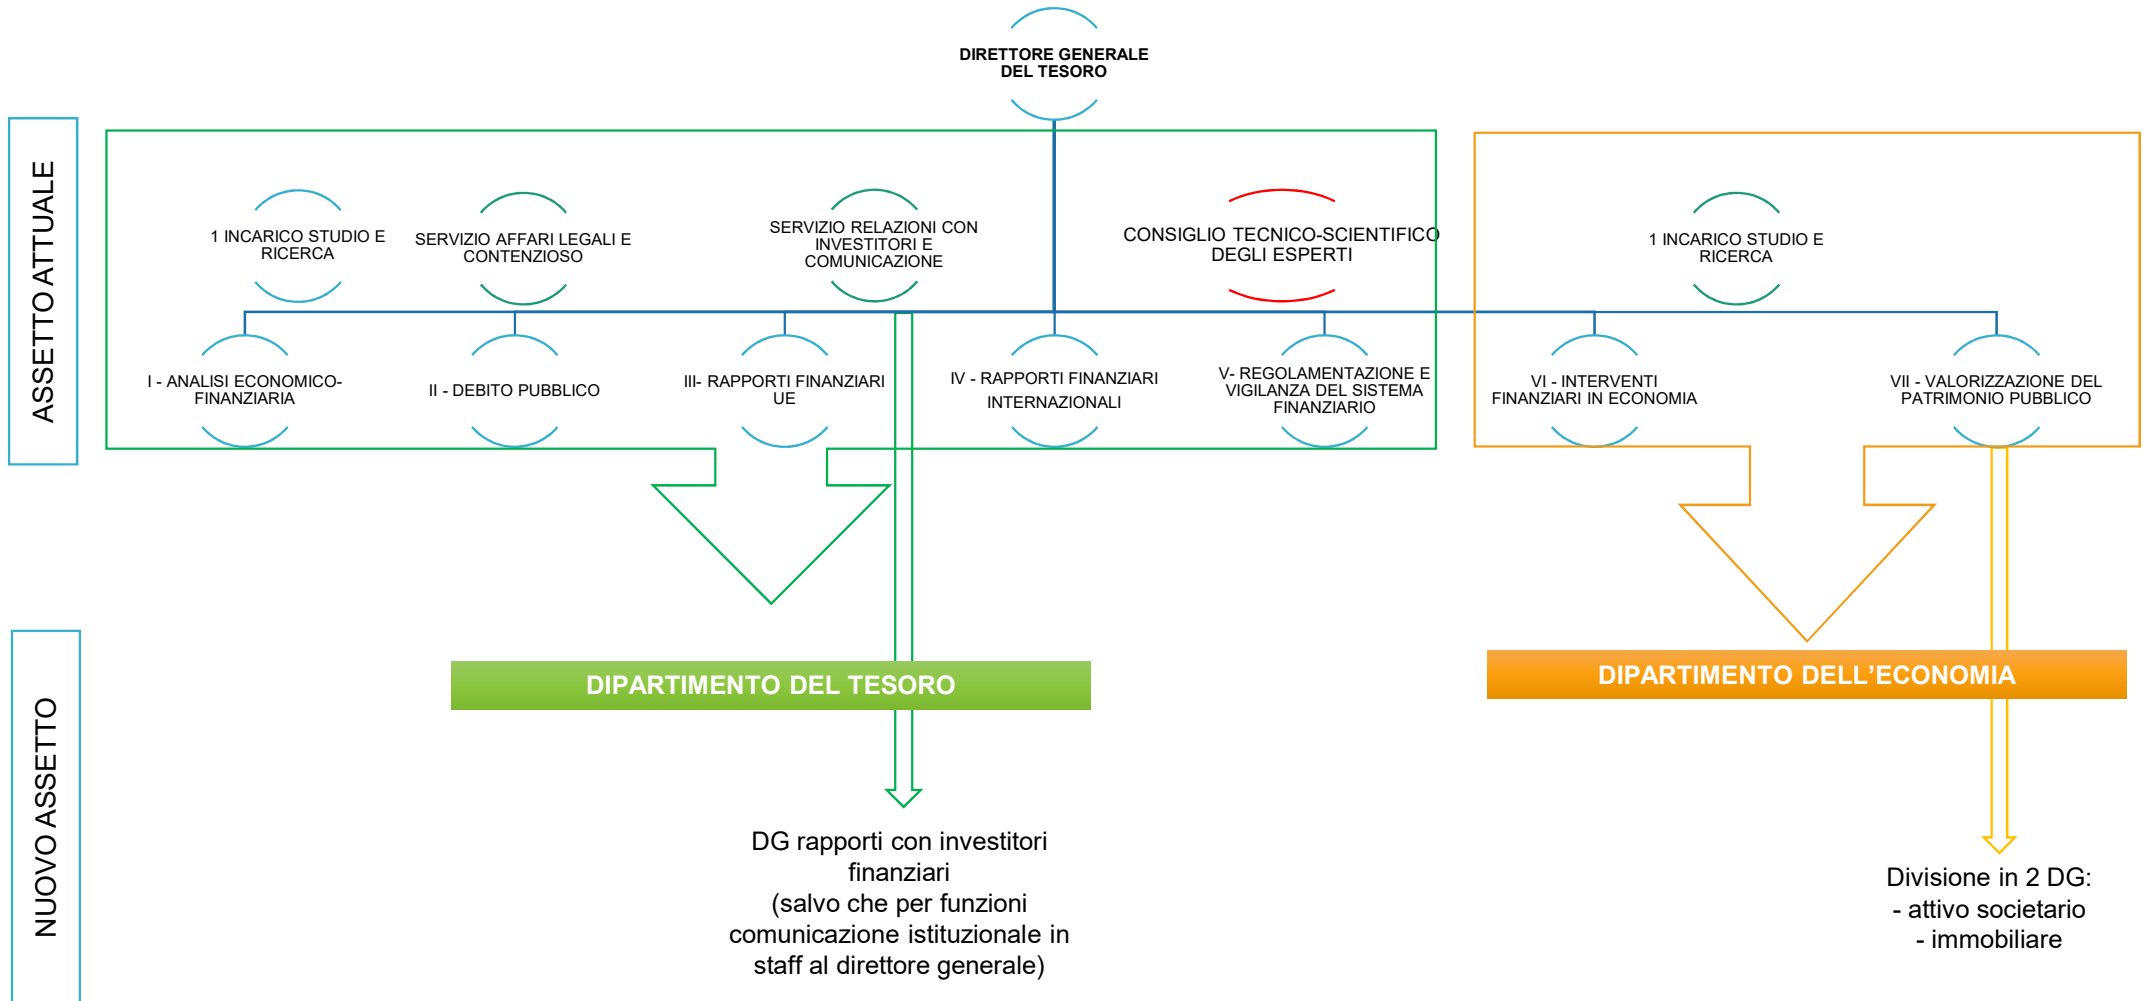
DIRETTORE GENERALE DEL TESORO

ASSETTO ATTUALE

1 INCARICO STUDIO E RICERCA

SERVIZIO AFFARI LEGALI E CONTENZIOSO

SERVIZIO RELAZIONI CON INVESTITORI E COMUNICAZIONE

CONSIGLIO TECNICO-SCIENTIFICO DEGLI ESPERTI

1 INCARICO STUDIO E RICERCA

I - ANALISI ECONOMICO-FINANZIARIA

II - DEBITO PUBBLICO

III- RAPPORTI FINANZIARI UE

IV - RAPPORTI FINANZIARI INTERNAZIONALI

V- REGOLAMENTAZIONE E VIGILANZA DEL SISTEMA FINANZIARIO

VI - INTERVENTI FINANZIARI IN ECONOMIA

VII - VALORIZZAZIONE DEL PATRIMONIO PUBBLICO

NUOVO ASSETTO

DIPARTIMENTO DEL TESORO

DIPARTIMENTO DELL’ECONOMIA

DG rapporti con investitori finanziari (salvo che per funzioni comunicazione istituzionale in staff al direttore generale)

Divisione in 2 DG:
- attivo societario
- immobiliare